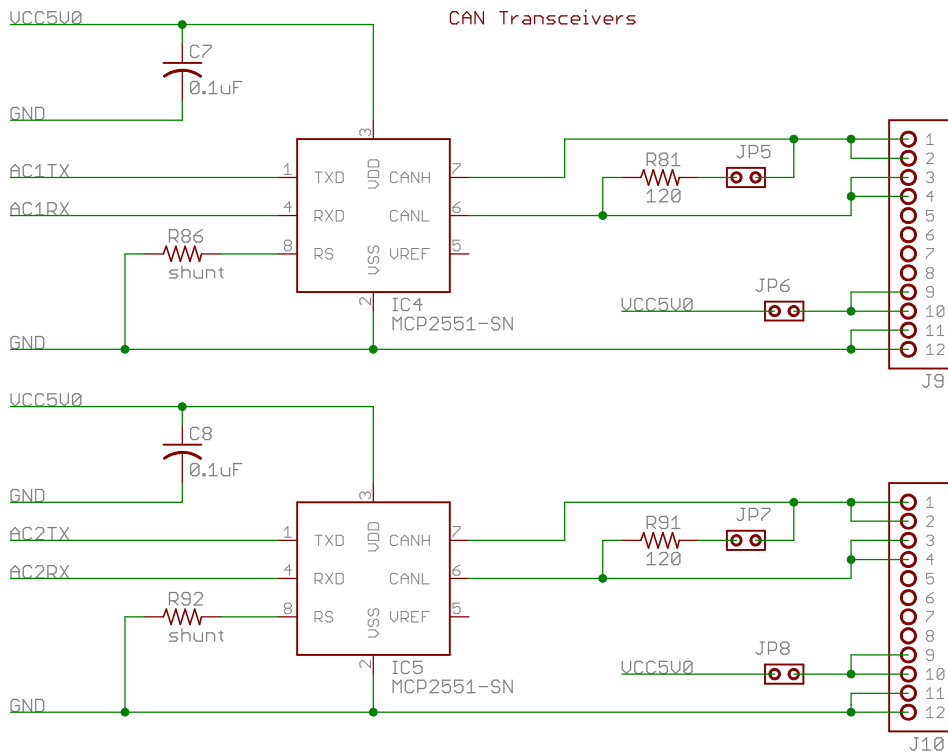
CAN Transceivers

VCC5V0
C7
0.1uF
GND
3
AC1TX
1
TXD
VDD
CANH
7
AC1RX
4
RXD
CANL
6
R86
8
RS
VSS
VREF
5
shunt
2
IC4
MCP2551-SN
GND
R81
120
JP5
VCC5V0
JP6
1
2
3
4
5
6
7
8
9
10
11
12
J9

VCC5V0
C8
0.1uF
GND
3
AC2TX
1
TXD
VDD
CANH
7
AC2RX
4
RXD
CANL
6
R92
8
RS
VSS
VREF
5
shunt
2
IC5
MCP2551-SN
GND
R91
120
JP7
VCC5V0
JP8
1
2
3
4
5
6
7
8
9
10
11
12
J10